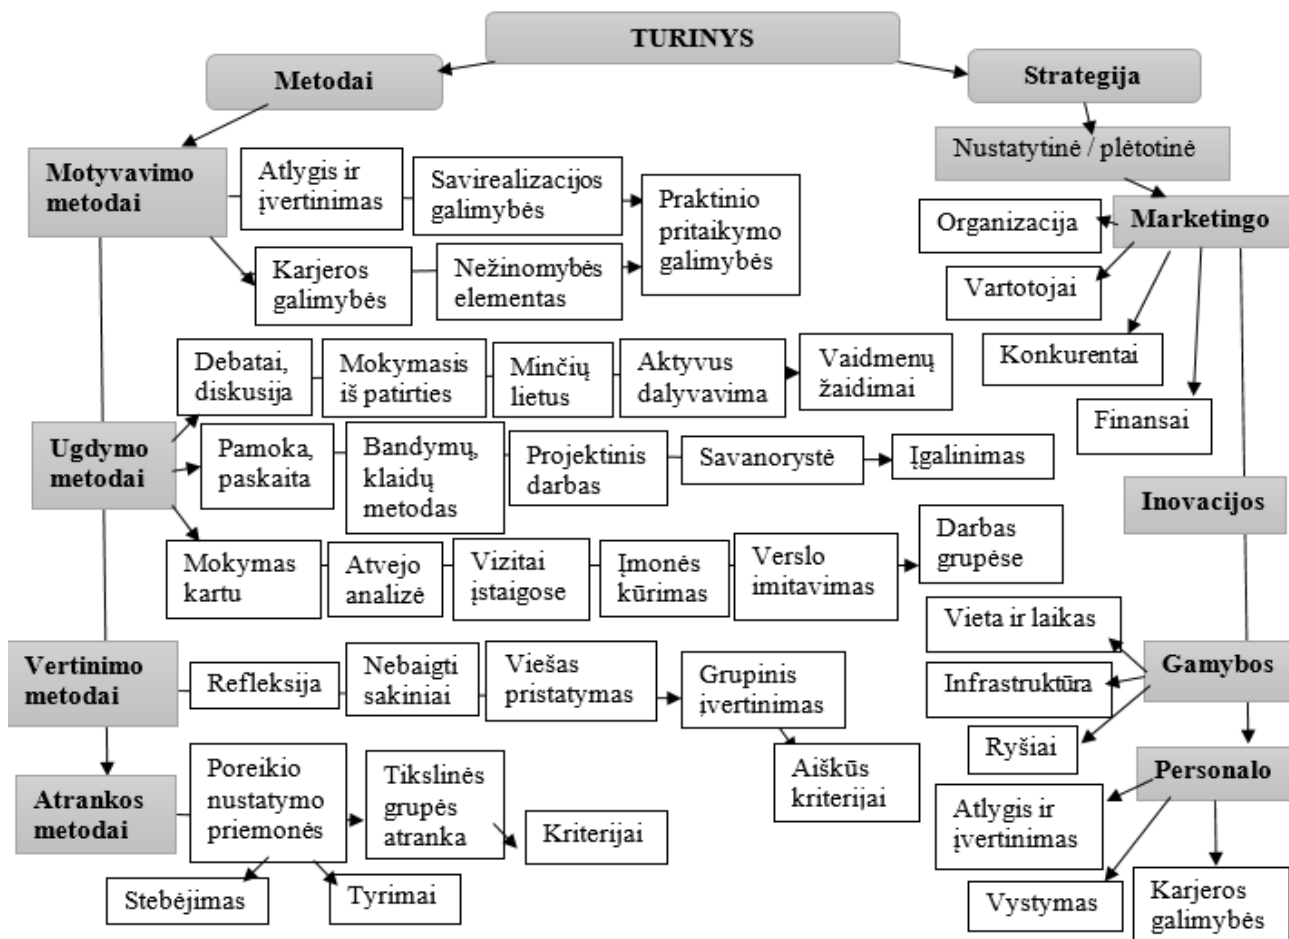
TURINYS

Metodai

Strategija

Motyvavimo metodai

Atlygis ir įvertinimas

Savirealizacijos galimybės

Praktinio pritaikymo galimybės

Karjeros galimybės

Nežinomybės elementas

Nustatytinė / plėtotinė

Marketingo

Organizacija

Vartotojai

Konkurentai

Finansai

Debatai, diskusija

Mokymasis iš patirties

Minčių lietus

Aktyvus dalyvavima

Vaidmenų žaidimai

Ugdymo metodai

Pamoka, paskaita

Bandymų, klaidų metodas

Projektinis darbas

Savanorystė

Įgalinimas

Inovacijos

Mokymas kartu

Atvejo analizė

Vizitai įstaigose

Įmonės kūrimas

Verslo imitavimas

Darbas grupėse

Vieta ir laikas

Vertinimo metodai

Refleksija

Nebaigti sakiniai

Viešas pristatymas

Grupinis įvertinimas

Gamybos

Infrastruktūra

Ryšiai

Aiškūs kriterijai

Personalo

Atrankos metodai

Poreikio nustatymo priemonės

Tikslinės grupės atranka

Kriterijai

Atlygis ir įvertinimas

Stebėjimas

Tyrimai

Vystymas

Karjeros galimybės